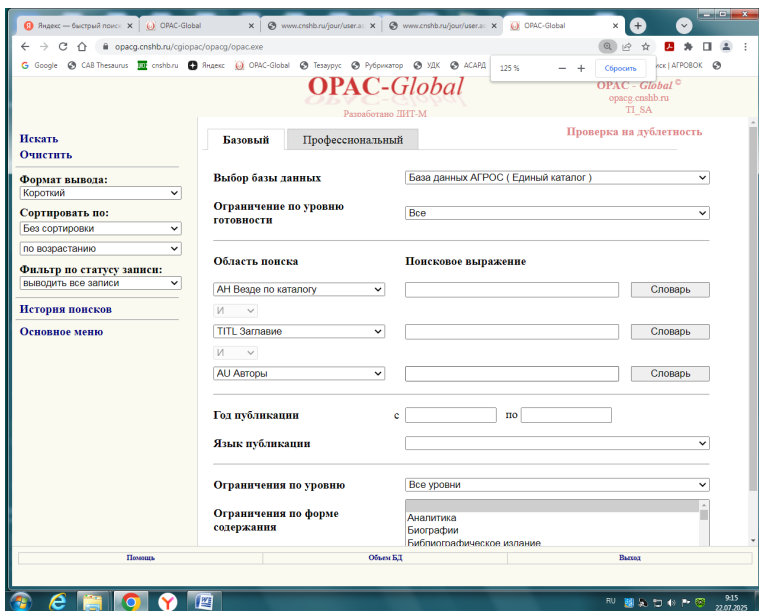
Яндекс — быстрый поиск | OPAC-Global | www.cnshb.ru/jour/user.a | www.cnshb.ru/jour/user.a | OPAC-Global

opacg.cnshb.ru/cgiopac/opacg/opac.exe

Google | CAB Thesaurus | cnshb.ru | Яндекс | OPAC-Global | Тезаурус | Рубрикатор | УДК | АСАРД | 125 % | — | + | Сбросить | иск | АГРОВОК

OPAC-Global
Разработано ДИТ-М

OPAC - Global ©
opacg.cnshb.ru
TI_SA

Искать
Очистить

Формат вывода:
Короткий
Сортировать по:
Без сортировки
по возрастанию
Фильтр по статусу записи:
выводить все записи

История поисков

Основное меню

Базовый | Профессиональный

Проверка на дублетность

Выбор базы данных | База данных АГРОС ( Единый каталог )

Ограничение по уровню готовности | Все

Область поиска | Поисковое выражение

AH Везде по каталогу | Словарь
И
TITL Заглавие | Словарь
И
AU Авторы | Словарь

Год публикации с по

Язык публикации

Ограничения по уровню | Все уровни

Ограничения по форме содержания
Аналитика
Биографии
Библиографическое издание

Помощь | Объем БД | Выход

RU 9:15 22.07.2025